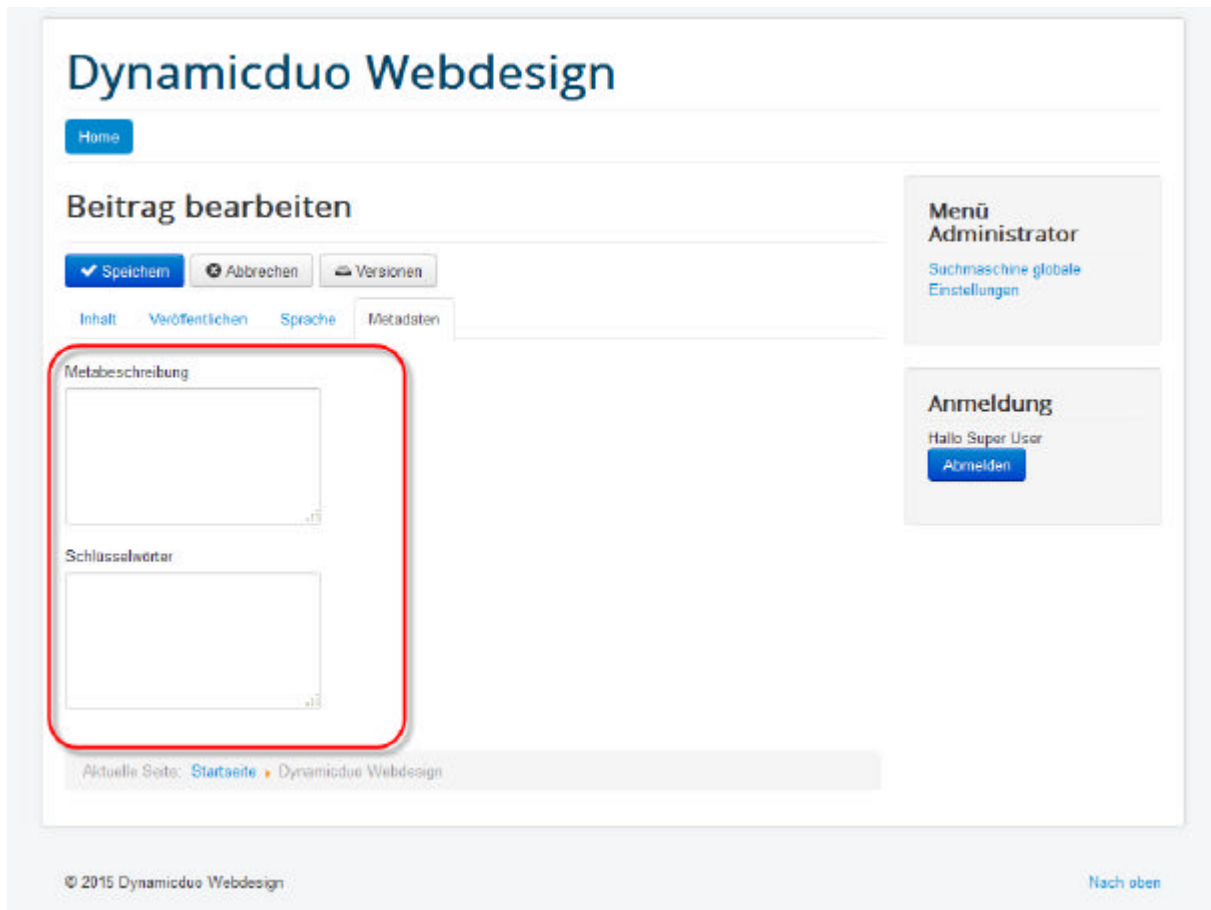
Dynamicduo Webdesign

Home

Beitrag bearbeiten

Speichern | Abbrechen | Versionen

Inhalt | Veröffentlichen | Sprache | Metadaten

Metabeschreibung

Schlüsselwörter

Aktuelle Seite: Startseite ▸ Dynamicduo Webdesign

Menü Administrator

Suchmaschine globale Einstellungen

Anmeldung

Hallo Super User

Abmelden

© 2015 Dynamicduo Webdesign

Nach oben